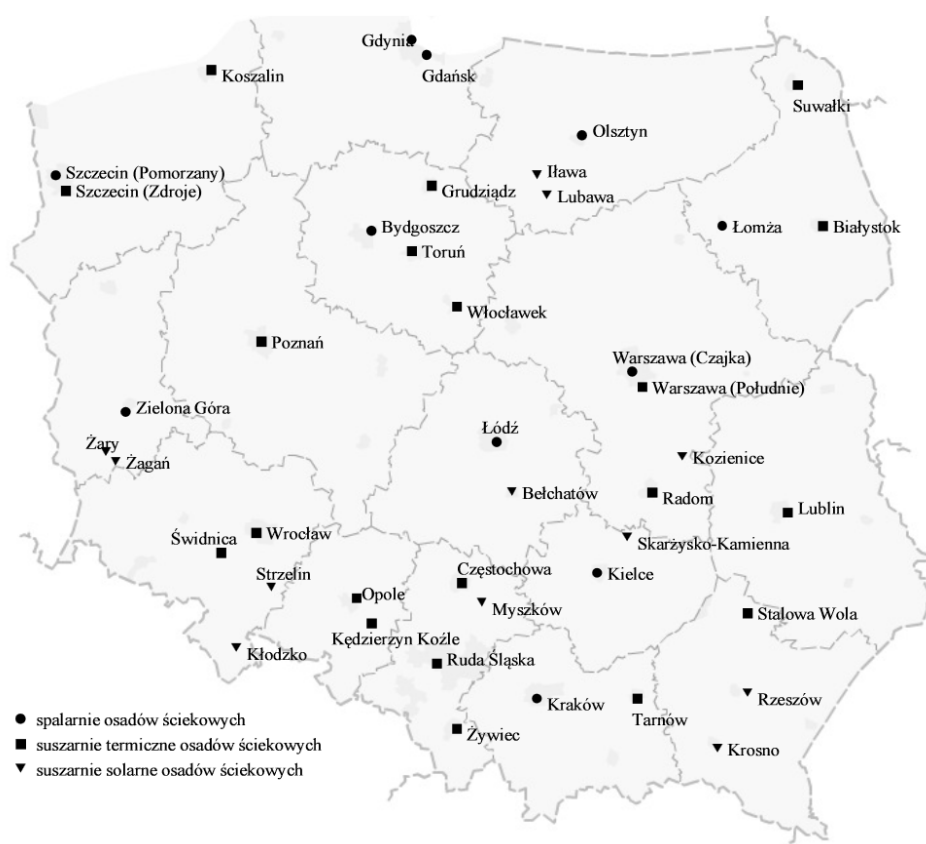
Gdynia
Gdańsk
Koszalin
Suwałki
Olsztyn
Szczecin (Pomorzany)
Szczecin (Zdroje)
Iława
Lubawa
Grudziądz
Bydgoszcz
Łomża
Białystok
Toruń
Włocławek
Poznań
Warszawa (Czajka)
Warszawa (Południe)
Zielona Góra
Łódź
Żary
Żagań
Kozienice
Bełchatów
Radom
Lublin
Świdnica
Wrocław
Skarżysko-Kamienna
Częstochowa
Strzelin
Kielce
Opole
Myszków
Stalowa Wola
Kędzierzyn Koźle
Kłodzko
Ruda Śląska
Rzeszów
Kraków
Tarnów
Żywiec
Krosno

spalarnie osadów ściekowych
suszarnie termiczne osadów ściekowych
suszarnie solarne osadów ściekowych